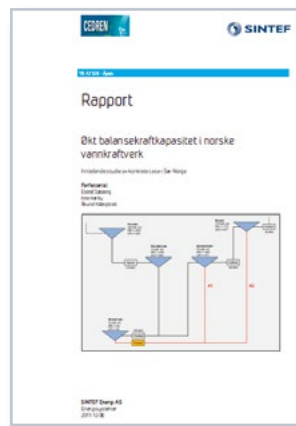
CEDREN

SINTEF

TR A7 126 - Åpen

Rapport

Økt balansekraftkapasitet i norske vannkraftverk

Innledende studie av konkrete case i Sør-Norge

Forfatter(e)
Eivind Solvang
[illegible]
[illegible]

SINTEF Energi AS
Energisystemer
2011-12-06